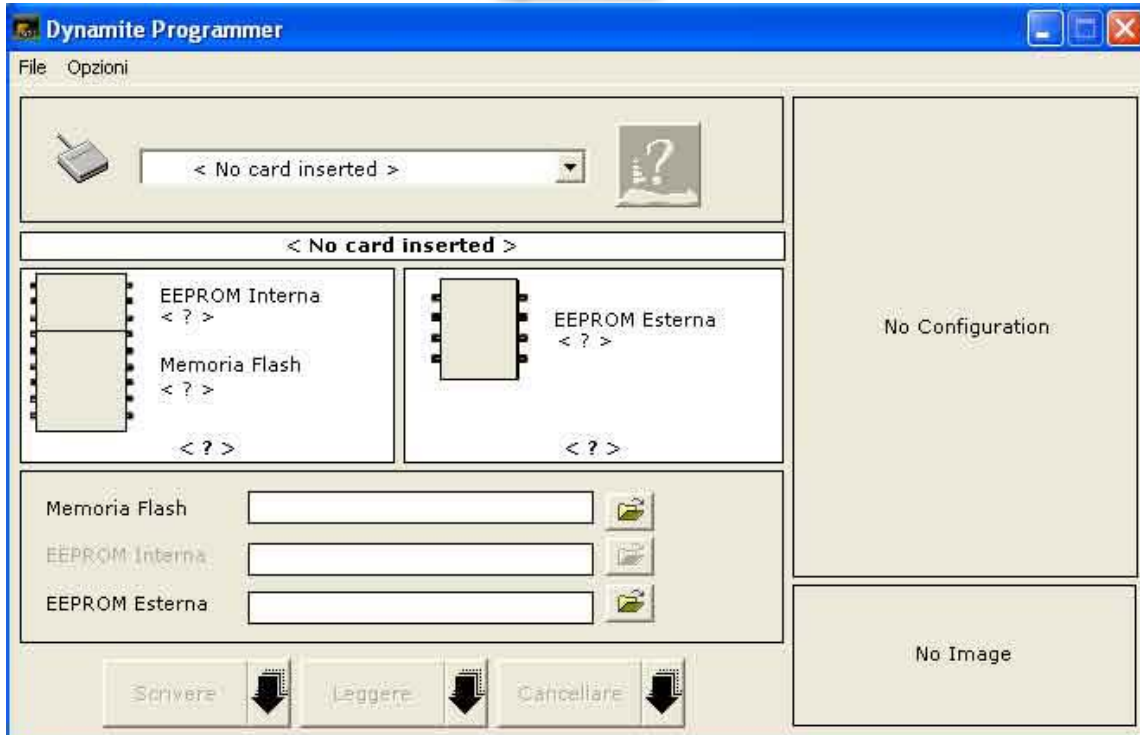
Dynamite Programmer

File Opzioni

< No card inserted >

< No card inserted >

EEPROM Interna
< ? >

Memoria Flash
< ? >

< ? >

EEPROM Esterna
< ? >

< ? >

No Configuration

Memoria Flash

EEPROM Interna

EEPROM Esterna

No Image

Scrivere

Leggere

Cancellare